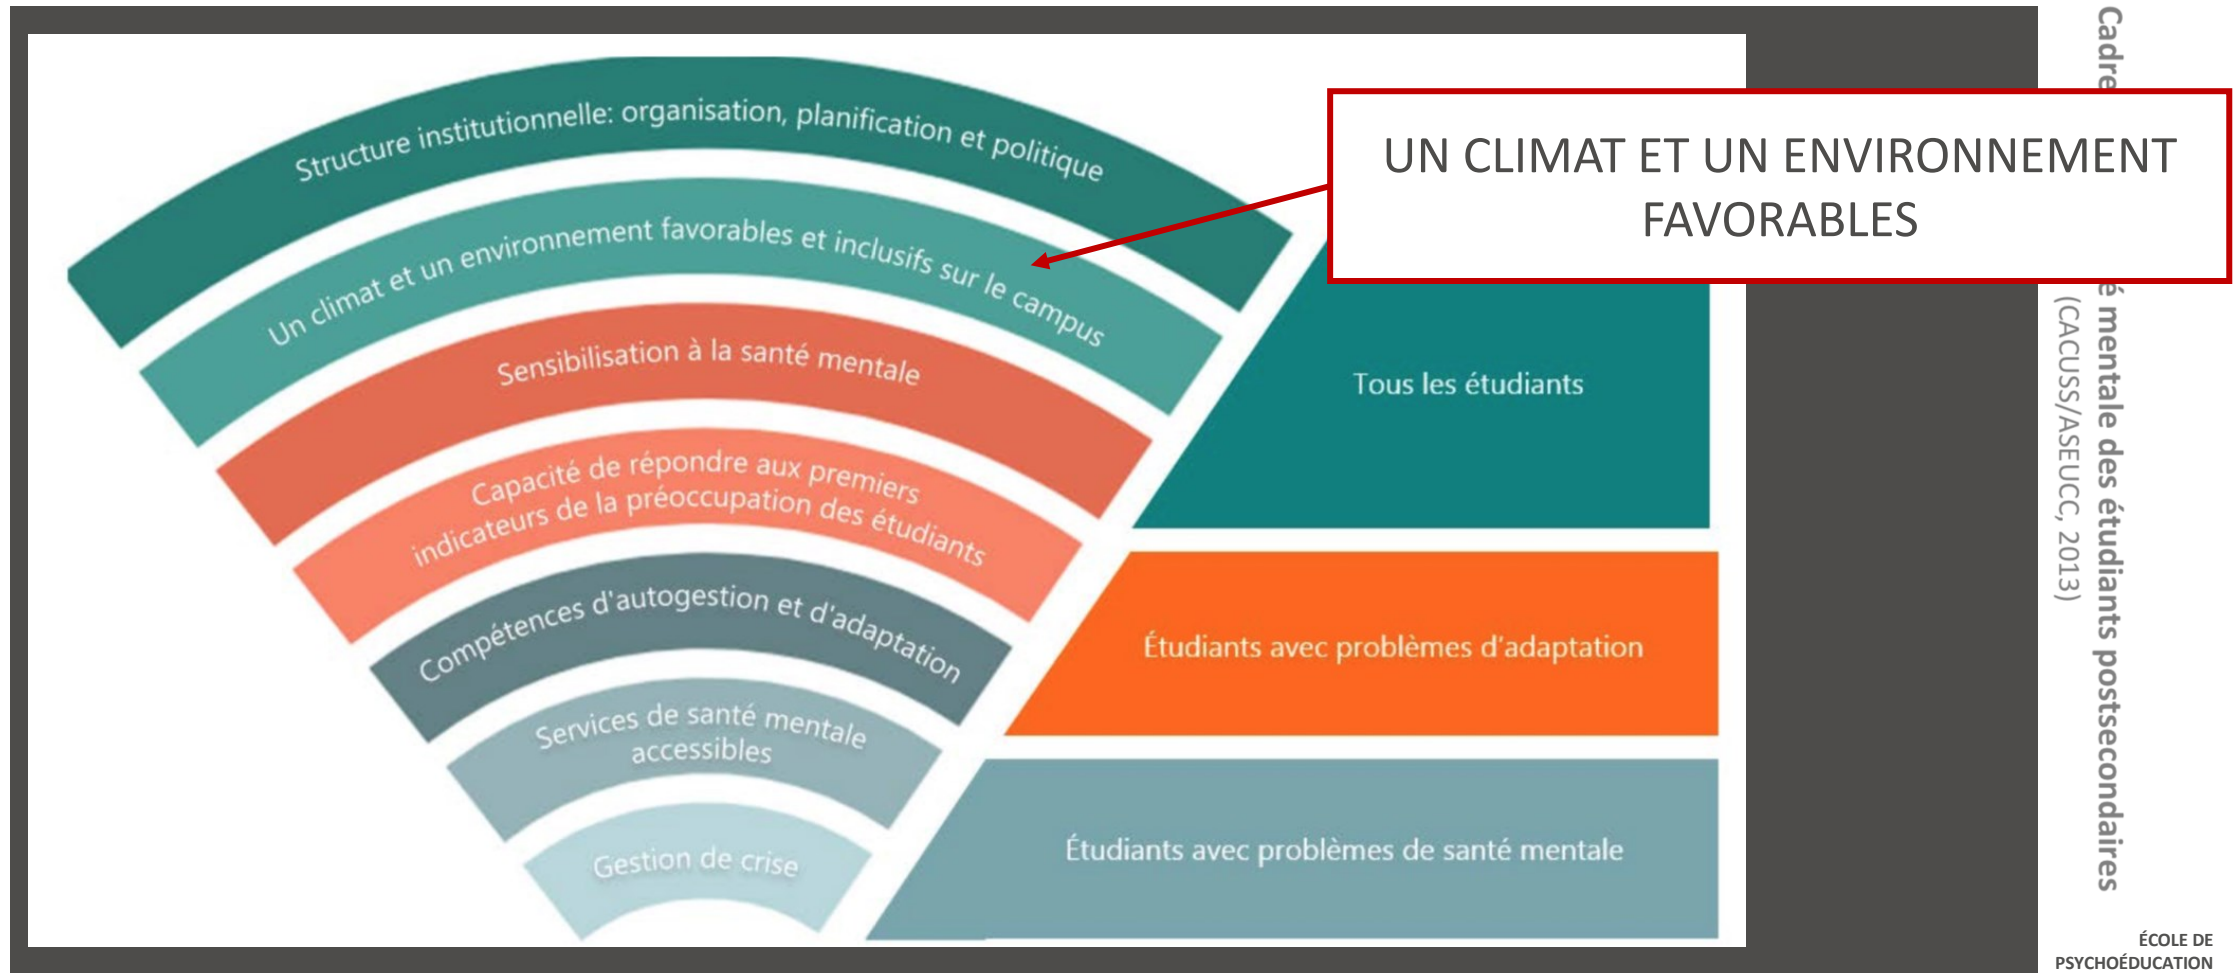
Structure institutionnelle: organisation, planification et politique

Un climat et un environnement favorables et inclusifs sur le campus

Sensibilisation à la santé mentale

Capacité de répondre aux premiers indicateurs de la préoccupation des étudiants

Compétences d'autogestion et d'adaptation

Services de santé mentale accessibles

Gestion de crise

UN CLIMAT ET UN ENVIRONNEMENT FAVORABLES

Tous les étudiants

Étudiants avec problèmes d'adaptation

Étudiants avec problèmes de santé mentale

Cadre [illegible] é mentale des étudiants postsecondaires
(CACUSS/ASEUCC, 2013)

ÉCOLE DE PSYCHOÉDUCATION